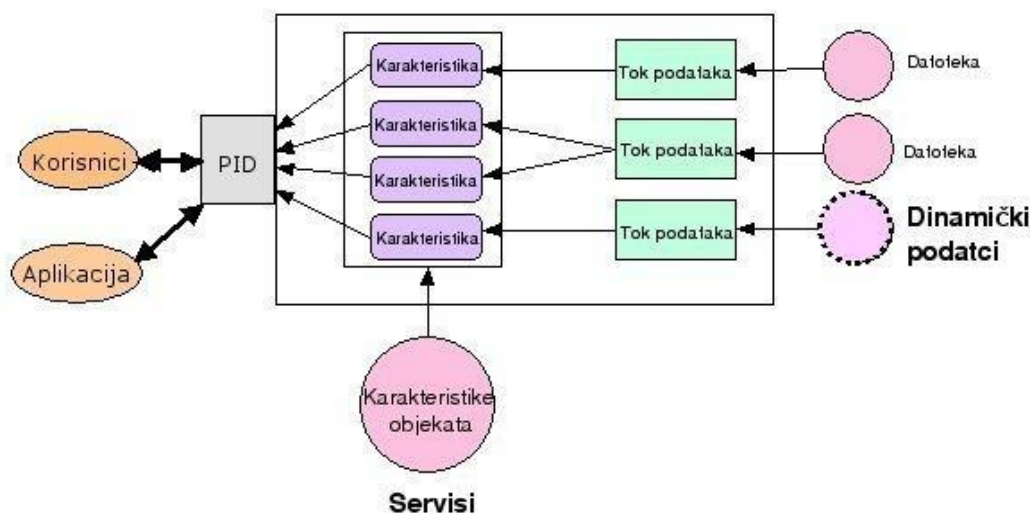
Korisnici

Aplikacija

PID

Karakteristika

Karakteristika

Karakteristika

Karakteristika

Tok podataka

Tok podataka

Tok podataka

Datoteka

Datoteka

Dinamički podatci

Karakteristike objekata

Servisi